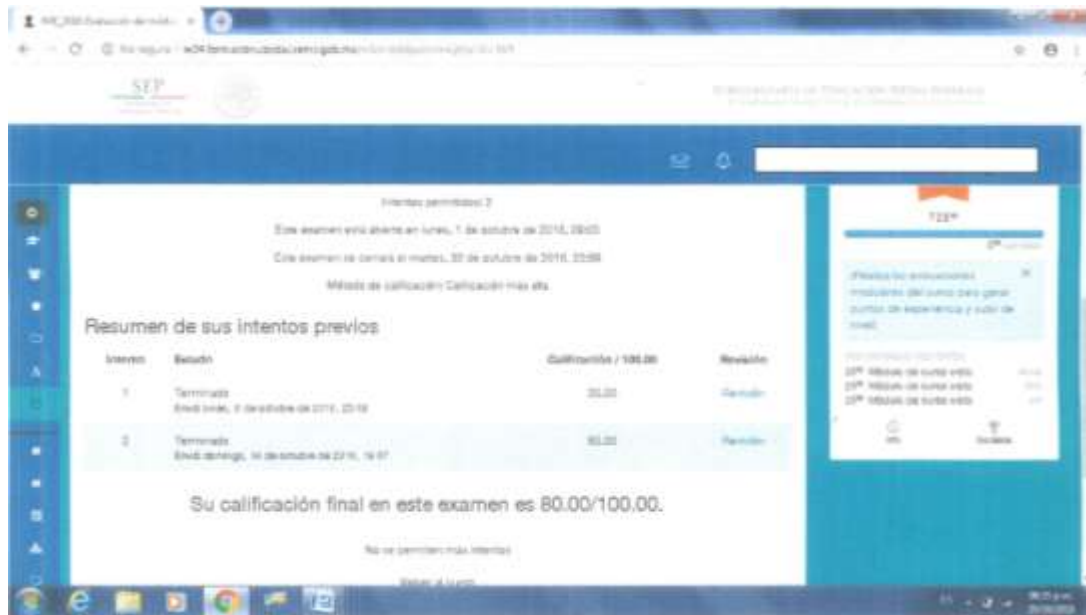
SEP

Intentos permitidos: 2

Este examen está abierto en lunes, 1 de octubre de 2018, 08:00

Este examen se cerrará el martes, 30 de octubre de 2018, 23:59

Método de calificación: Calificación más alta

Resumen de sus intentos previos

| Intento | Estado | Calificación / 100.00 | Revisión |
|---|---|---|---|
| 1 | Terminado Enviado lunes, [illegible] de octubre de 2018, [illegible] | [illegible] | Revisión |
| 2 | Terminado Enviado domingo, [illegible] de octubre de 2018, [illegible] | 80.00 | Revisión |

Su calificación final en este examen es 80.00/100.00.

No se permiten más intentos

Volver al curso

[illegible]

¡Realiza las evaluaciones modulares del curso para ganar puntos de experiencia y subir de nivel!

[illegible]